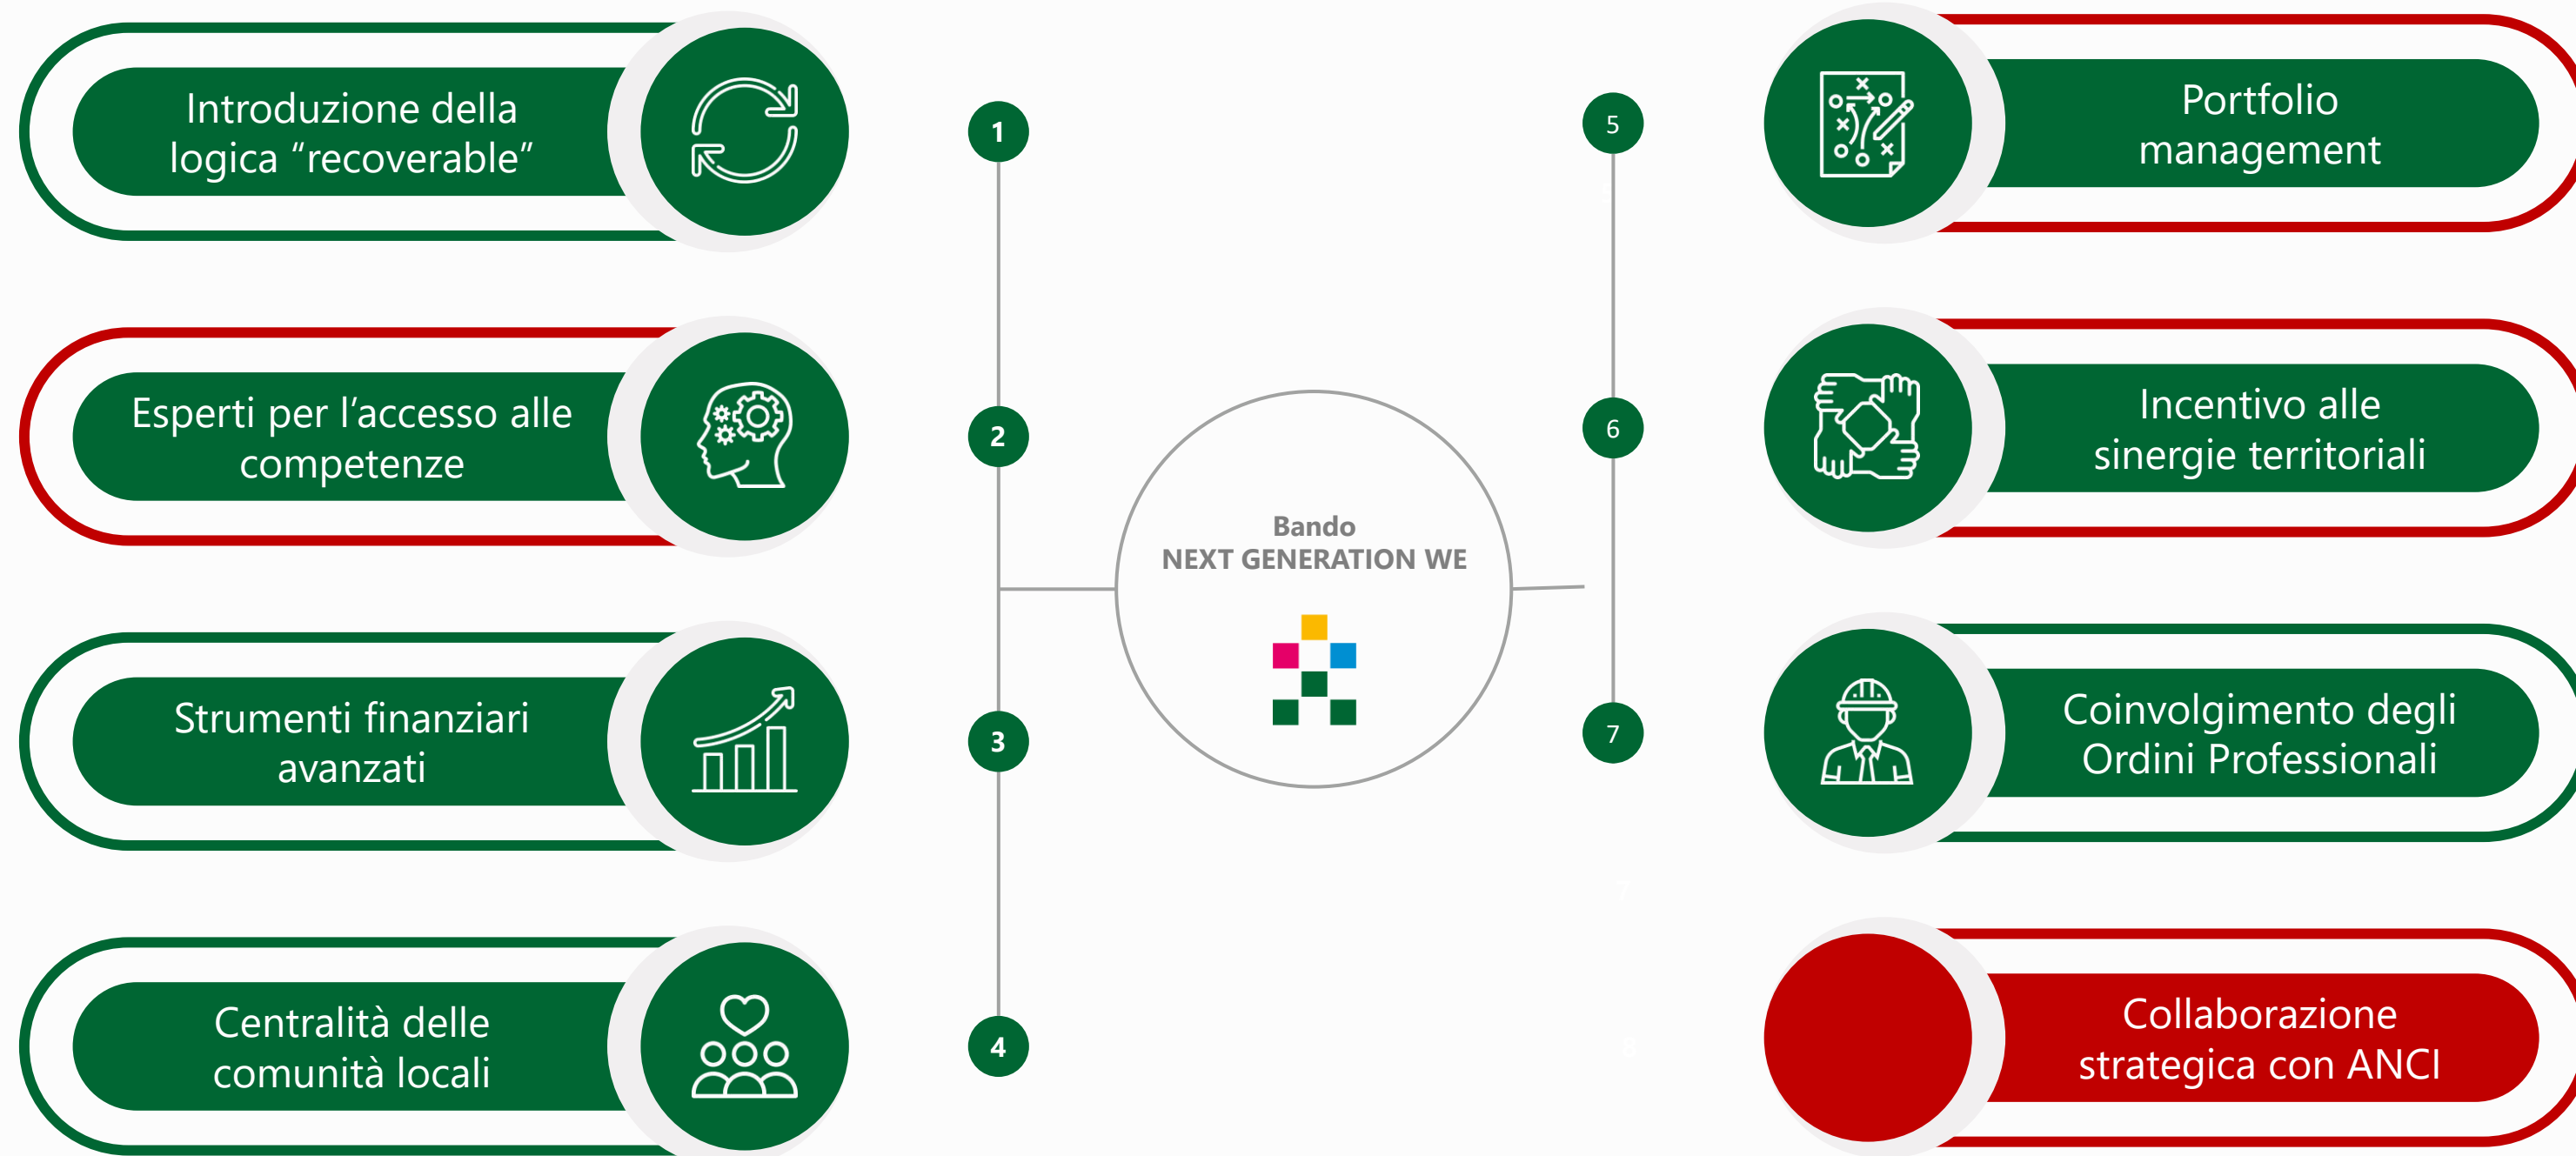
Introduzione della logica “recoverable”

1

Esperti per l’accesso alle competenze

2

Strumenti finanziari avanzati

3

Centralità delle comunità locali

4

Bando
NEXT GENERATION WE

5

Portfolio management

6

Incentivo alle sinergie territoriali

7

Coinvolgimento degli Ordini Professionali

Collaborazione strategica con ANCI